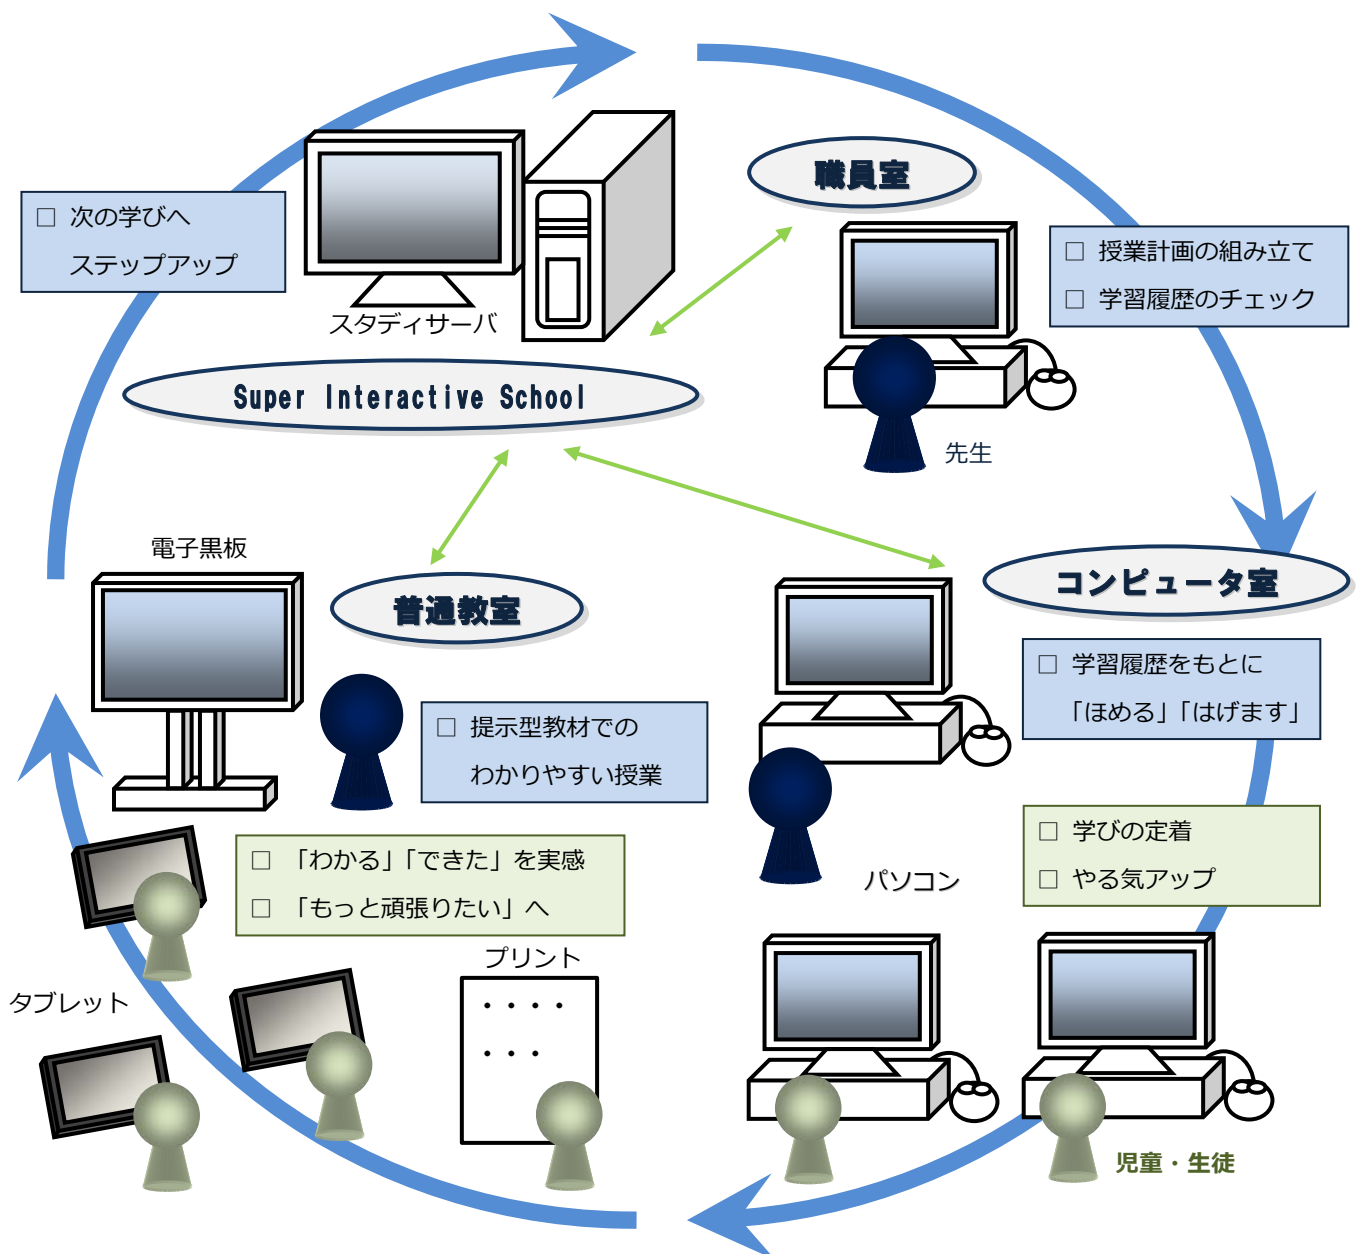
□ 次の学びへ
ステップアップ

スタディサーバ

職員室

□ 授業計画の組み立て
□ 学習履歴のチェック

Super Interactive School

先生

電子黒板

普通教室

コンピュータ室

□ 学習履歴をもとに
「ほめる」「はげます」

□ 提示型教材での
わかりやすい授業

□ 学びの定着
□ やる気アップ

□ 「わかる」「できた」を実感
□ 「もっと頑張りたい」へ

パソコン

プリント

タブレット

児童・生徒